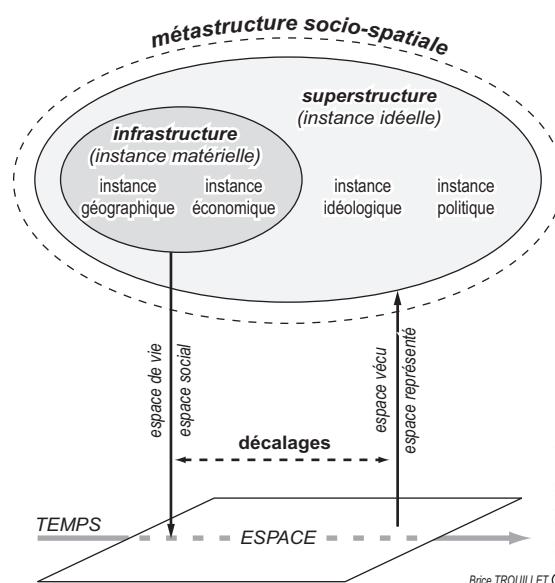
métastructure socio-spatiale

superstructure
(instance idéelle)

infrastructure
(instance matérielle)

instance géographique

instance économique

instance idéologique

instance politique

espace de vie

espace social

espace vécu

espace représenté

décalages

TEMPS

ESPACE

Brice TROUILLET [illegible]